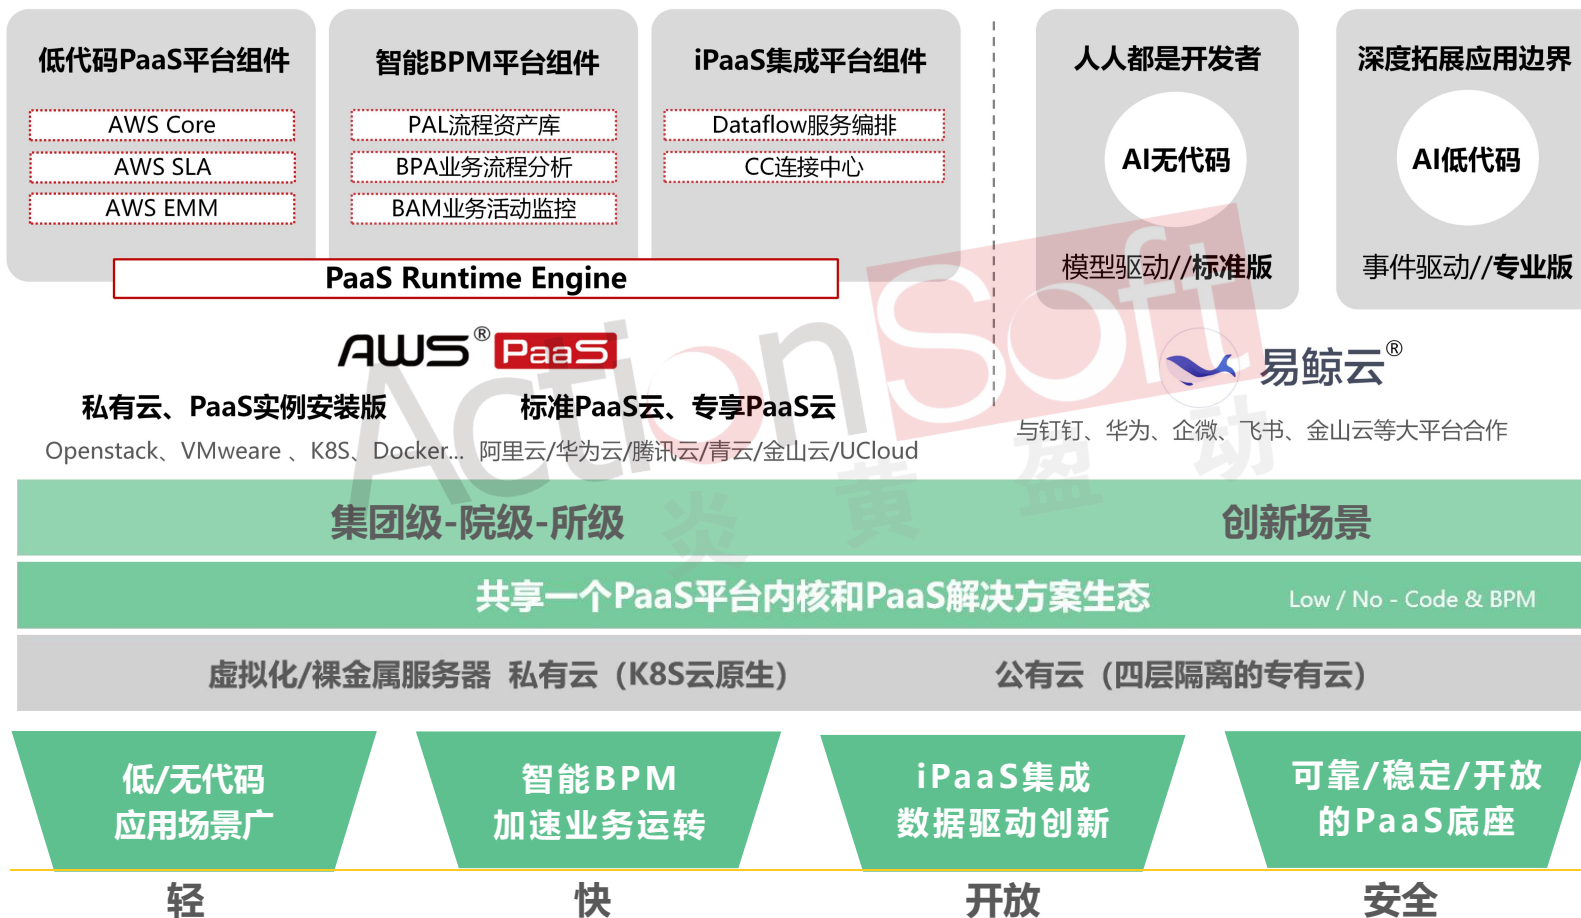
低代码PaaS平台组件

AWS Core

AWS SLA

AWS EMM

智能BPM平台组件

PAL流程资产库

BPA业务流程分析

BAM业务活动监控

iPaaS集成平台组件

Dataflow服务编排

CC连接中心

PaaS Runtime Engine

人人都是开发者

AI无代码

模型驱动//标准版

深度拓展应用边界

AI低代码

事件驱动//专业版

AWS® PaaS

私有云、PaaS实例安装版

Openstack、VMweare 、K8S、Docker...

标准PaaS云、专享PaaS云

阿里云/华为云/腾讯云/青云/金山云/UCloud

易鲸云®

与钉钉、华为、企微、飞书、金山云等大平台合作

ActionSoft

集团级-院级-所级

创新场景

共享一个PaaS平台内核和PaaS解决方案生态

Low / No - Code & BPM

虚拟化/裸金属服务器 私有云（K8S云原生）

公有云（四层隔离的专有云）

低/无代码 应用场景广

智能BPM 加速业务运转

iPaaS集成 数据驱动创新

可靠/稳定/开放 的PaaS底座

轻

快

开放

安全